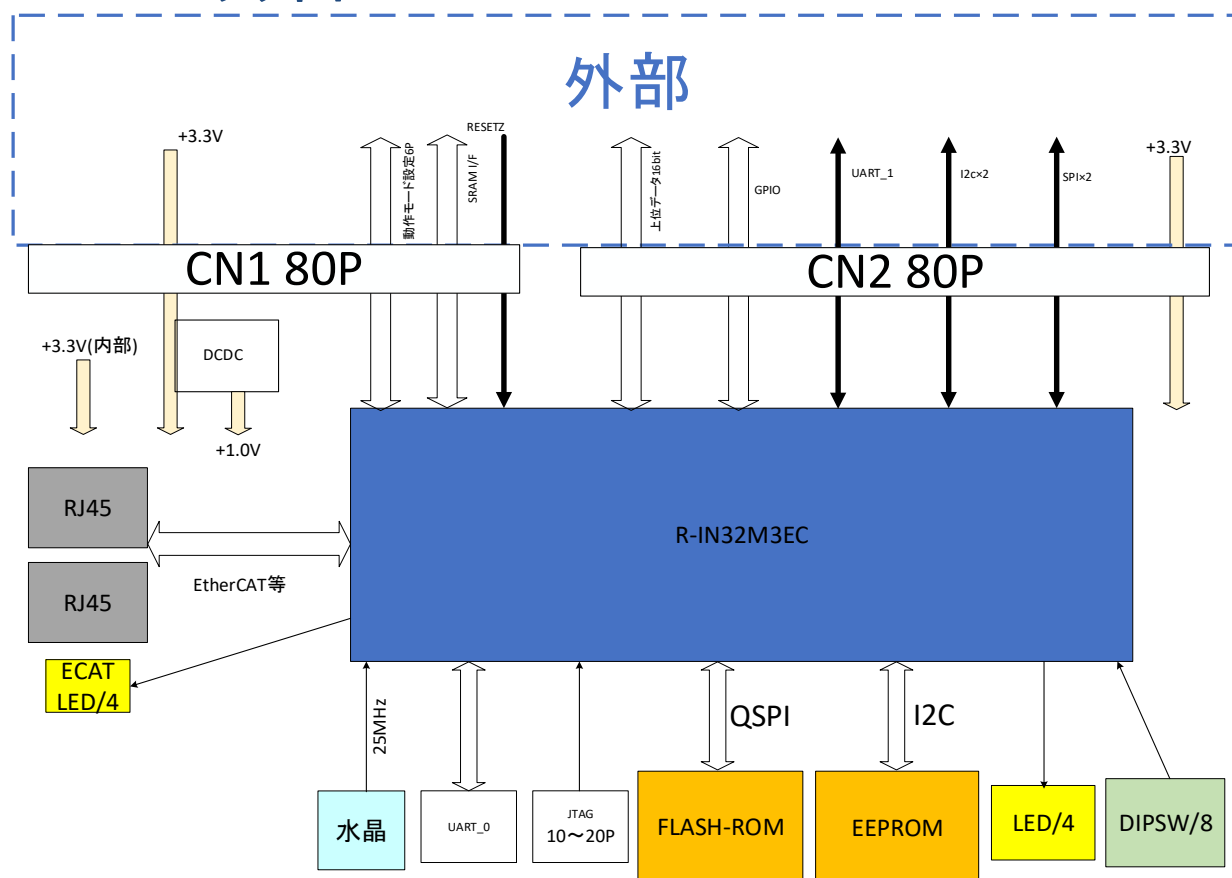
外部

+3.3V

動作モード設定6P

SRAM I/F

RESETZ

上位データ16bit

GPIO

UART_1

I2c×2

SPI×2

+3.3V

CN1 80P

CN2 80P

+3.3V(内部)

DCDC

+1.0V

RJ45

RJ45

EtherCAT等

R-IN32M3EC

ECAT LED/4

25MHz

QSPI

I2C

水晶

UART_0

JTAG 10〜20P

FLASH-ROM

EEPROM

LED/4

DIPSW/8